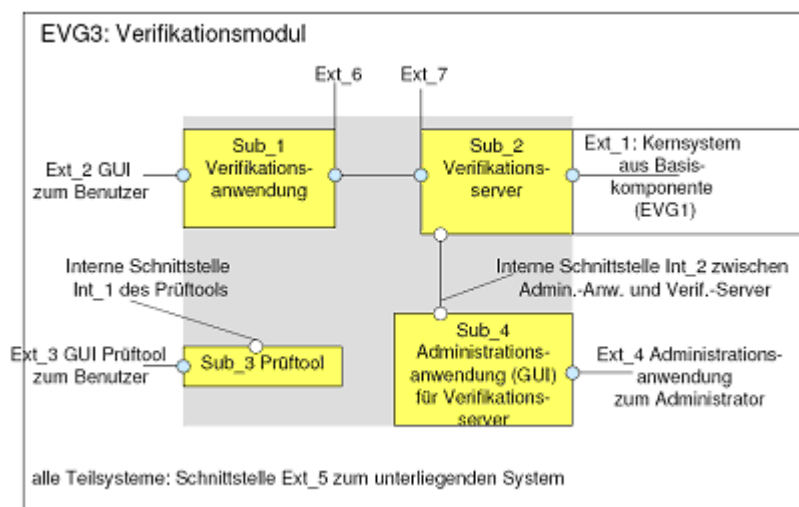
EVG3: Verifikationsmodul

Ext_6

Ext_7

Sub_1 Verifikationsanwendung

Sub_2 Verifikationsserver

Ext_1: Kernsystem aus Basiskomponente (EVG1)

Ext_2 GUI zum Benutzer

Interne Schnittstelle Int_1 des Prüftools

Interne Schnittstelle Int_2 zwischen Admin.-Anw. und Verif.-Server

Ext_3 GUI Prüftool zum Benutzer

Sub_3 Prüftool

Sub_4 Administrationsanwendung (GUI) für Verifikationsserver

Ext_4 Administrationsanwendung zum Administrator

alle Teilsysteme: Schnittstelle Ext_5 zum unterliegenden System